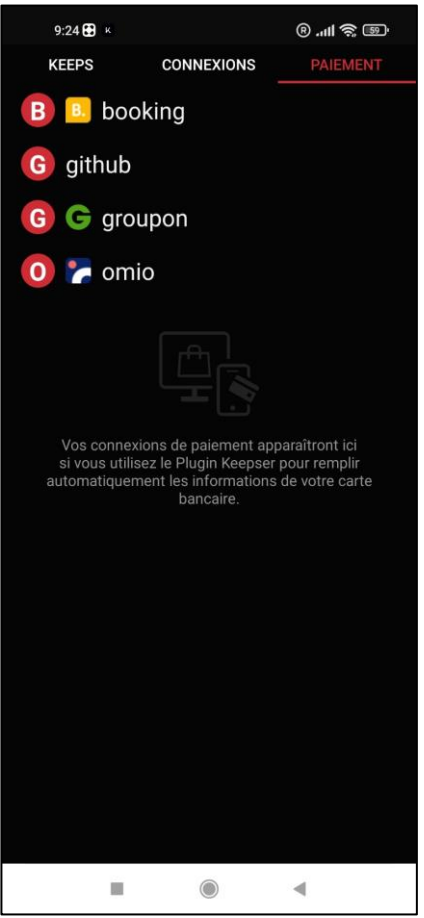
9:24 K
R 59

KEEPS CONNEXIONS PAIEMENT

B B. booking

G github

G G groupon

O omio

Vos connexions de paiement apparaîtront ici si vous utilisez le Plugin Keepser pour remplir automatiquement les informations de votre carte bancaire.